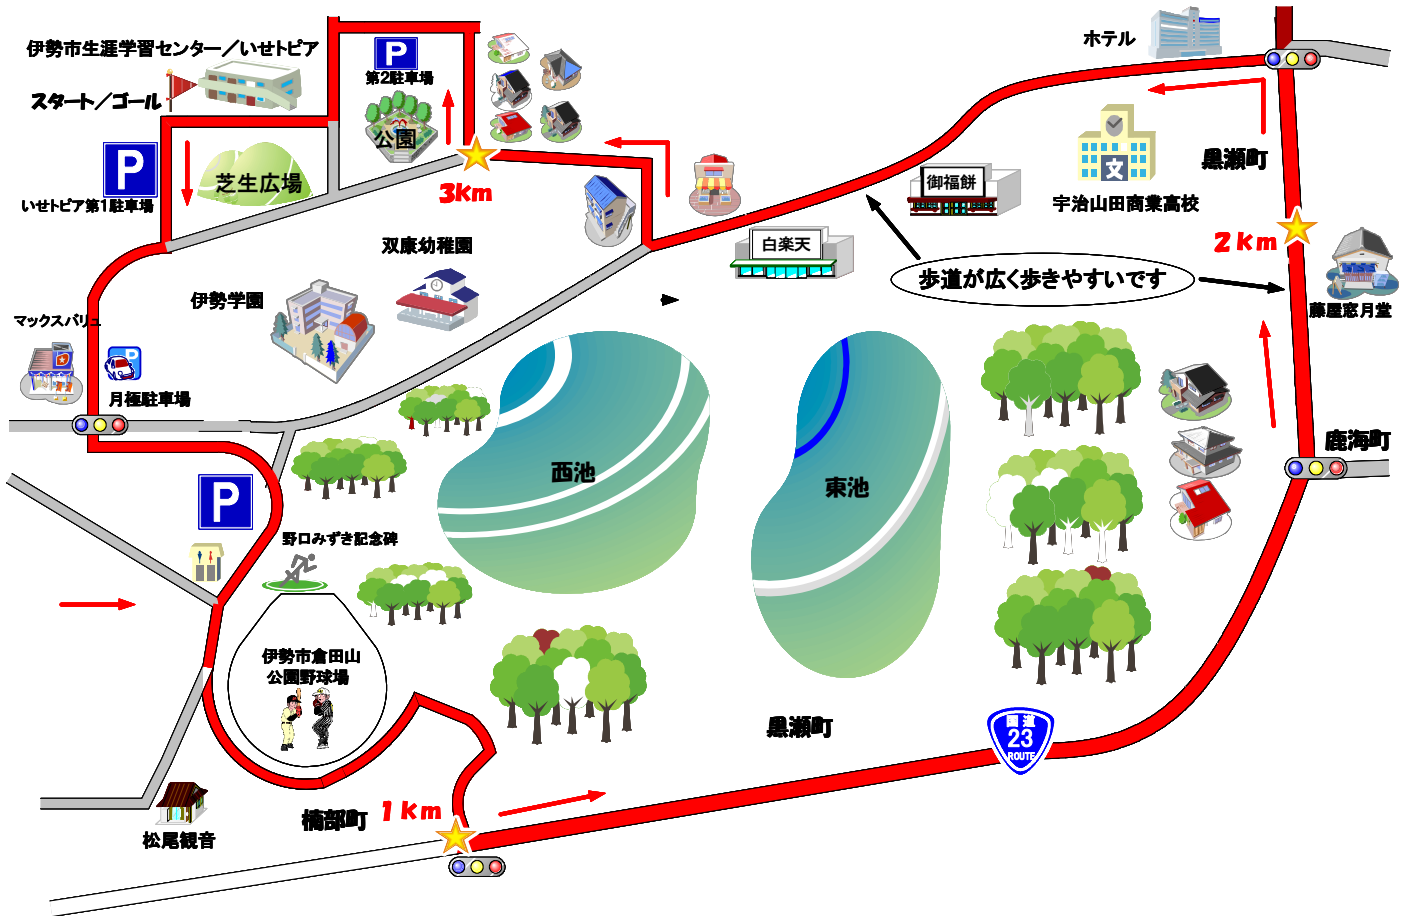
伊勢市生涯学習センター／いせトピア
スタート／ゴール
P
第2駐車場
公園
3Km
P
いせトピア第1駐車場
芝生広場
双康幼稚園
伊勢学園
マックスバリュ
月極駐車場
P
野口みずき記念碑
伊勢市倉田山公園野球場
松尾観音
楠部町
1km
西池
東池
黒瀬町
国道 23 ROUTE
白楽天
御福餅
歩道が広く歩きやすいです
ホテル
宇治山田商業高校
黒瀬町
2Km
藤屋窓月堂
鹿海町